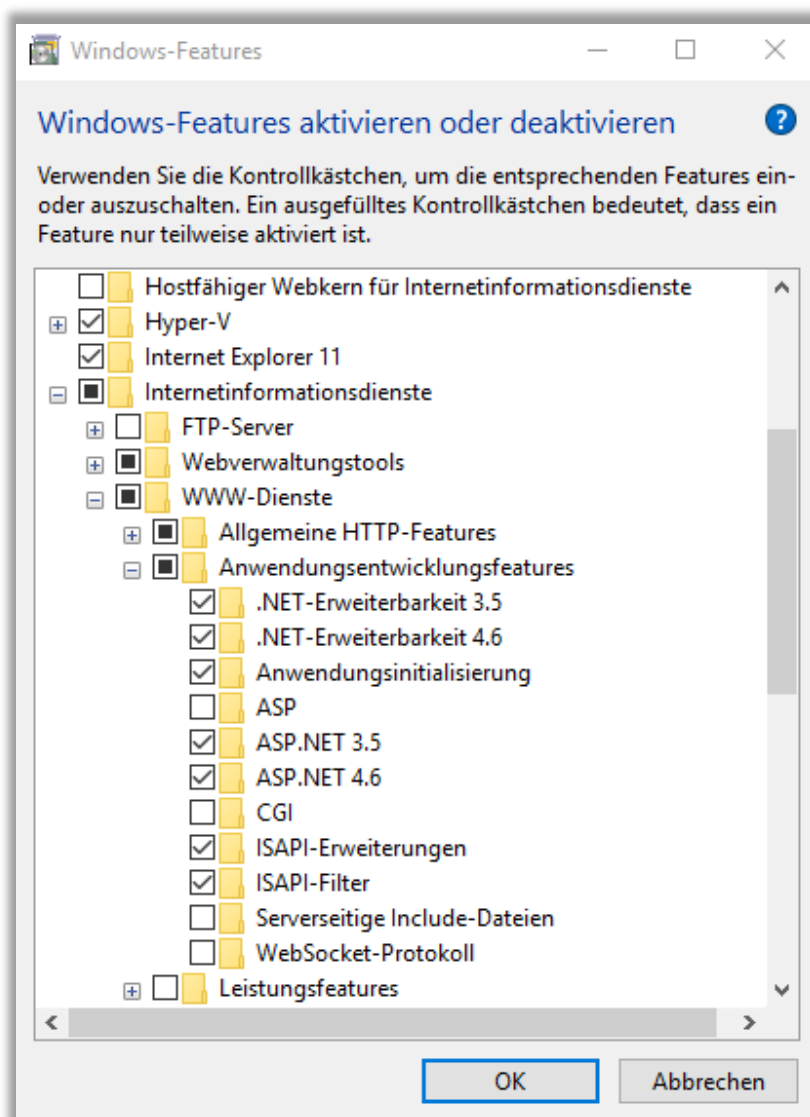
Windows-Features

Windows-Features aktivieren oder deaktivieren

Verwenden Sie die Kontrollkästchen, um die entsprechenden Features ein- oder auszuschalten. Ein ausgefülltes Kontrollkästchen bedeutet, dass ein Feature nur teilweise aktiviert ist.

Hostfähiger Webkern für Internetinformationsdienste
Hyper-V
Internet Explorer 11
Internetinformationsdienste
FTP-Server
Webverwaltungstools
WWW-Dienste
Allgemeine HTTP-Features
Anwendungsentwicklungsfeatures
.NET-Erweiterbarkeit 3.5
.NET-Erweiterbarkeit 4.6
Anwendungsinitialisierung
ASP
ASP.NET 3.5
ASP.NET 4.6
CGI
ISAPI-Erweiterungen
ISAPI-Filter
Serverseitige Include-Dateien
WebSocket-Protokoll
Leistungsfeatures

OK
Abbrechen